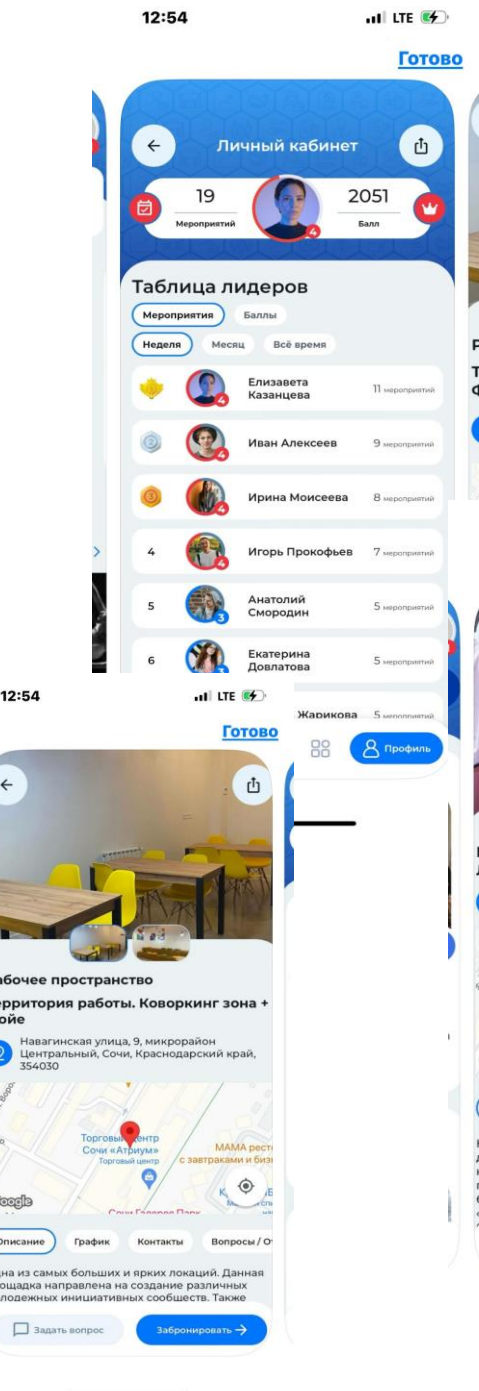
12:54

LTE

Готово

Личный кабинет

19
Мероприятий

4

2051
Балл

Таблица лидеров

Мероприятия
Баллы

Неделя
Месяц
Всё время

Елизавета Казанцева
11 мероприятий

Иван Алексеев
9 мероприятий

Ирина Моисеева
8 мероприятий

4
Игорь Прокофьев
7 мероприятий

5
Анатолий Смородин
5 мероприятий

6
Екатерина Довлатова
5 мероприятий

Жарикова
5 мероприятий

Профиль

12:54

LTE

Готово

абочее пространство

рритория работы. Коворкинг зона + йе

Навагинская улица, 9, микрорайон Центральный, Сочи, Краснодарский край, 354030

Торговый центр Сочи «Атриум»
Торговый центр

МАМА рест
с завтраками и биз

Сочи Галерея Парк

Описание
График
Контакты
Вопросы / От

на из самых больших и ярких локаций. Данная площадка направлена на создание различных лодежных инициативных сообществ. Также

Задать вопрос

Забронировать